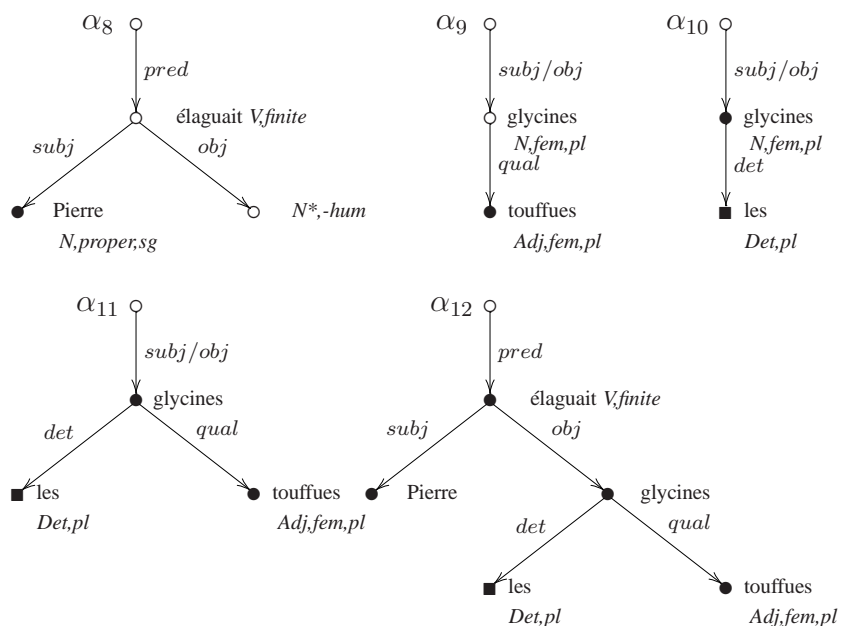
$\alpha_8$

pred

élaguait V,finite

subj

obj

Pierre

N,proper,sg

N*,-hum

$\alpha_9$

subj/obj

glycines

N,fem,pl

qual

touffues

Adj,fem,pl

$\alpha_{10}$

subj/obj

glycines

N,fem,pl

det

les

Det,pl

$\alpha_{11}$

subj/obj

glycines

det

qual

les

Det,pl

touffues

Adj,fem,pl

$\alpha_{12}$

pred

élaguait V,finite

subj

obj

Pierre

glycines

det

qual

les

Det,pl

touffues

Adj,fem,pl